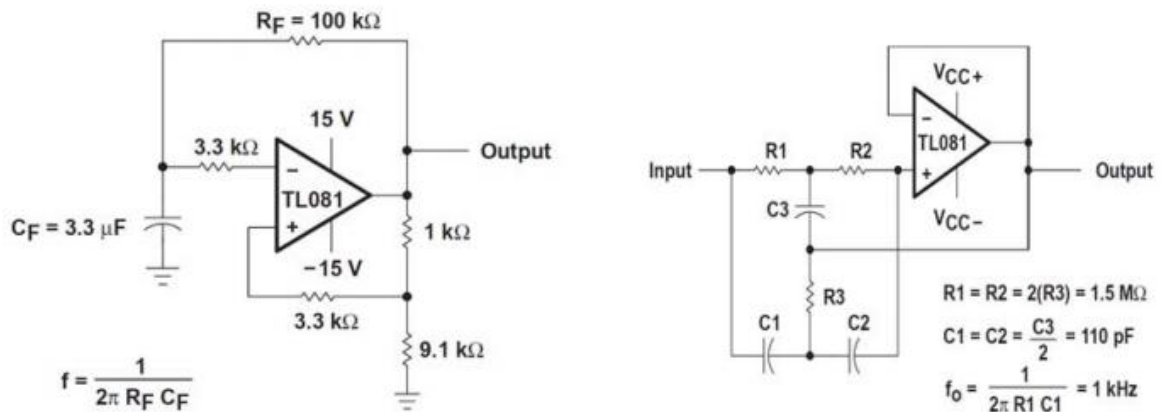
$R_F = 100\ k\Omega$

15 V

3.3 kΩ

Output

TL081

$C_F = 3.3\ \mu F$

1 kΩ

−15 V

3.3 kΩ

9.1 kΩ

$f = \frac{1}{2\pi\ R_F\ C_F}$

$V_{CC+}$

TL081

Input

R1

R2

Output

C3

$V_{CC-}$

R3

C1

C2

R1 = R2 = 2(R3) = 1.5 MΩ

$C1 = C2 = \frac{C3}{2} = 110\ pF$

$f_o = \frac{1}{2\pi\ R1\ C1} = 1\ kHz$